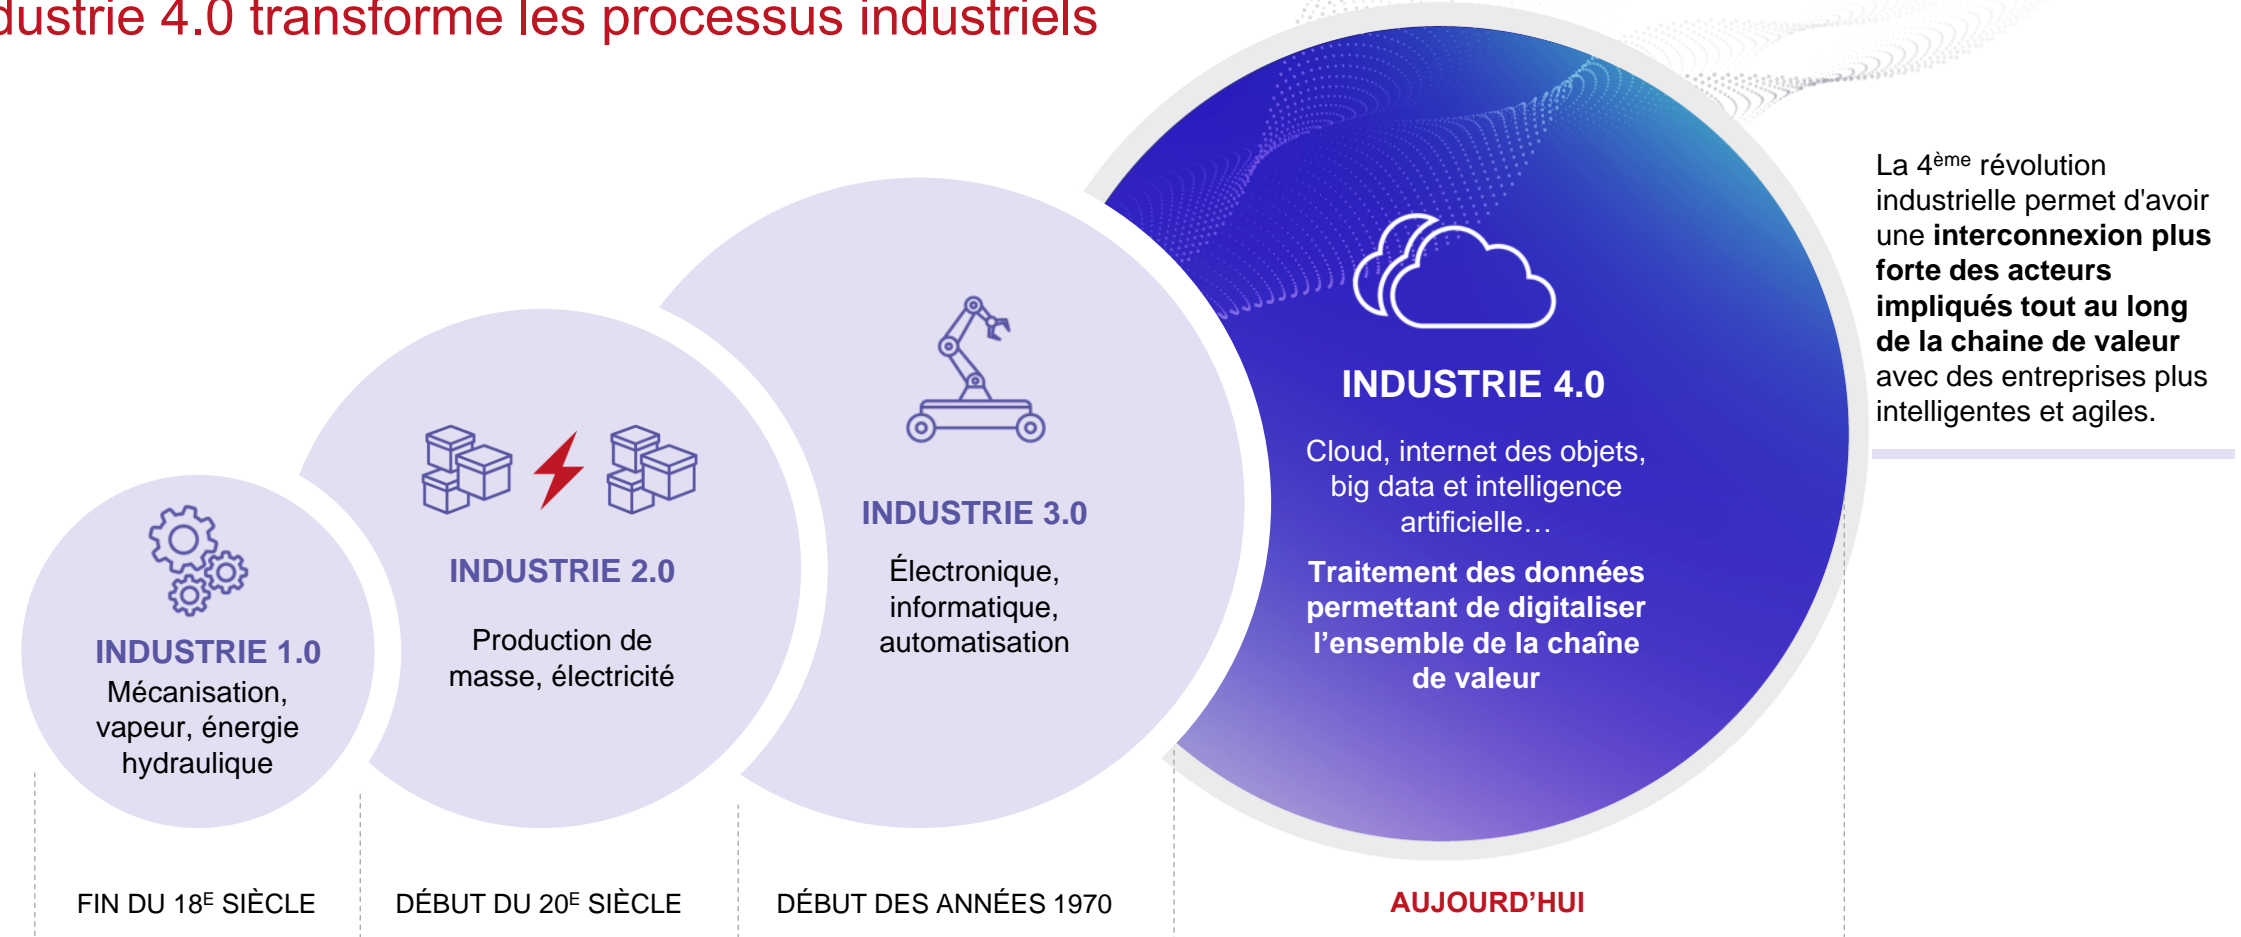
dustrie 4.0 transforme les processus industriels

INDUSTRIE 1.0
Mécanisation, vapeur, énergie hydraulique

INDUSTRIE 2.0
Production de masse, électricité

INDUSTRIE 3.0
Électronique, informatique, automatisation

INDUSTRIE 4.0
Cloud, internet des objets, big data et intelligence artificielle…
Traitement des données permettant de digitaliser l'ensemble de la chaîne de valeur

La 4$^{ème}$ révolution industrielle permet d'avoir une interconnexion plus forte des acteurs impliqués tout au long de la chaine de valeur avec des entreprises plus intelligentes et agiles.

FIN DU 18$^{E}$ SIÈCLE

DÉBUT DU 20$^{E}$ SIÈCLE

DÉBUT DES ANNÉES 1970

AUJOURD'HUI